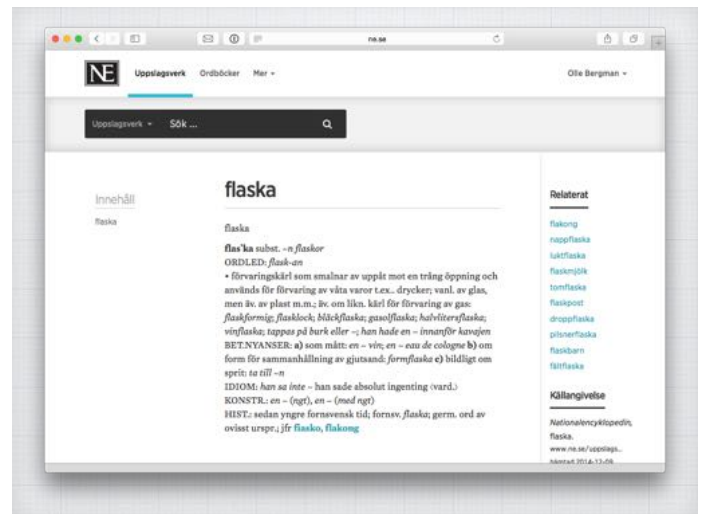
ne.se

NE Uppslagsverk Ordböcker Mer ▾ Olle Bergman ▾

Uppslagsverk ▾ Sök ...

Innehåll

flaska

flaska

flaska

flas'ka subst. –n flaskor
ORDLED: flask-an
• förvaringskärl som smalnar av uppåt mot en trång öppning och används för förvaring av våta varor t.ex.. drycker; vanl. av glas, men äv. av plast m.m.; äv. om likn. kärl för förvaring av gas: flaskformig; flasklock; bläckflaska; gasolflaska; halvlitersflaska; vinflaska; tappas på burk eller –; han hade en – innanför kavajen
BET.NYANSER: a) som mått: en – vin; en – eau de cologne b) om form för sammanhållning av gjutsand: formflaska c) bildligt om sprit: ta till –n
IDIOM: han sa inte – han sade absolut ingenting (vard.)
KONSTR.: en – (ngt), en – (med ngt)
HIST.: sedan yngre fornsvensk tid; fornsv. flaska; germ. ord av ovisst urspr.; jfr flasko, flakong

Relaterat

flakong
nappflaska
luktflaska
flaskmjölk
tomflaska
flaskpost
droppflaska
pilsnerflaska
flaskbarn
fältflaska

Källangivelse

Nationalencyklopedin, flaska.
www.ne.se/uppslags...
hämtad 2014-12-09